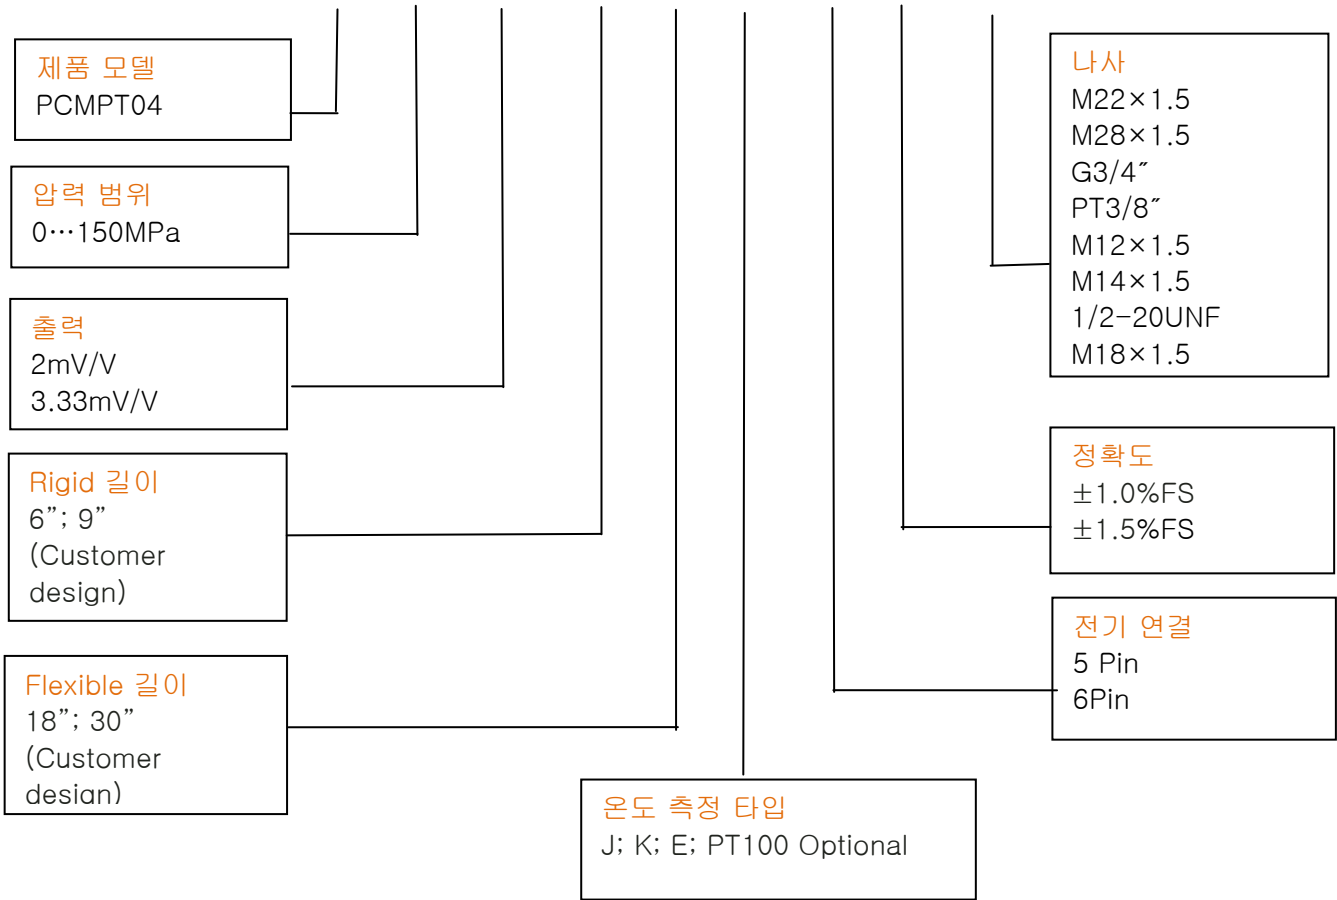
제품 모델
PCMPT04

압력 범위
0…150MPa

출력
2mV/V
3.33mV/V

Rigid 길이
6"; 9"
(Customer design)

Flexible 길이
18"; 30"
(Customer design)

온도 측정 타입
J; K; E; PT100 Optional

나사
M22×1.5
M28×1.5
G3/4˝
PT3/8˝
M12×1.5
M14×1.5
1/2-20UNF
M18×1.5

정확도
±1.0%FS
±1.5%FS

전기 연결
5 Pin
6Pin